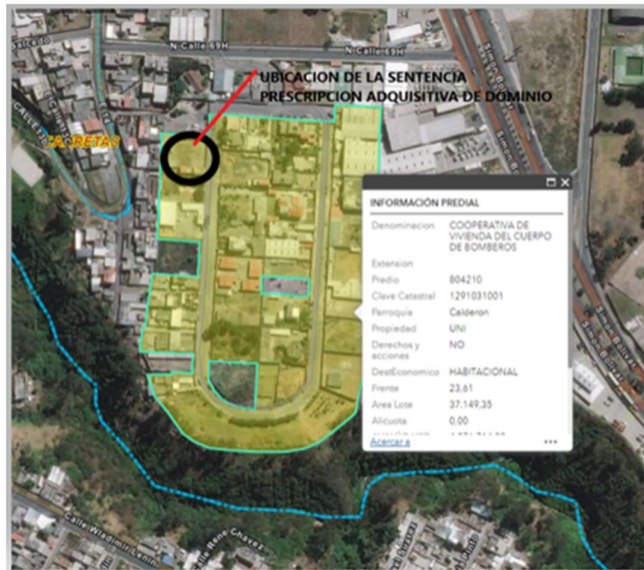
N Calle E9H

N Calle E9H

UBICACION DE LA SENTENCIA
PRESCRIPCION ADQUISITIVA DE DOMINIO

CARRETAS

INFORMACIÓN PREDIAL

| | |
|---|---|
| Denominacion | COOPERATIVA DE VIVIENDA DEL CUERPO DE BOMBEROS |
| Extension | |
| Predio | 804210 |
| Clave Catastral | 1291031001 |
| Parroquia | Calderon |
| Propiedad | UNI |
| Derechos y acciones | NO |
| DestEconomico | HABITACIONAL |
| Frente | 23,61 |
| Area Lote | 37.149,35 |
| Alicuota | 0,00 |

Acercar a

Calle Wladimir Lenin

Calle Rene Chavez